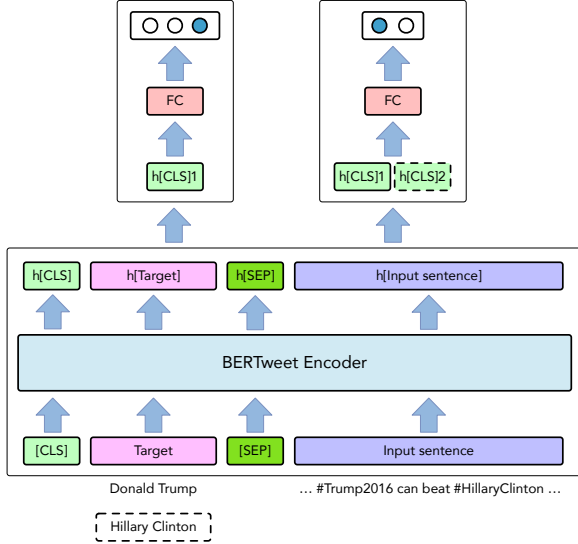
FC

h[CLS]1

FC

h[CLS]1

h[CLS]2

h[CLS]

h[Target]

h[SEP]

h[Input sentence]

BERTweet Encoder

[CLS]

Target

[SEP]

Input sentence

Donald Trump

… #Trump2016 can beat #HillaryClinton …

Hillary Clinton